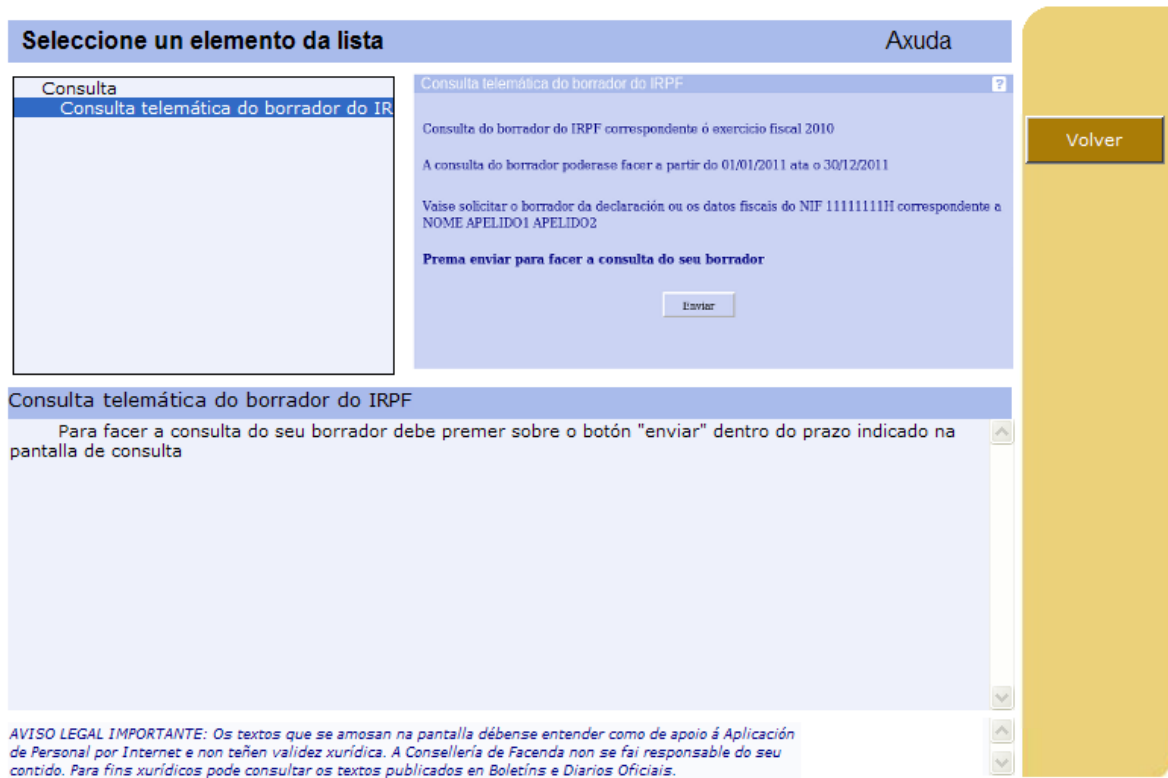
Seleccione un elemento da lista

Axuda

Volver

Consulta
Consulta telemática do borrador do IR

Consulta telemática do borrador do IRPF

?

Consulta do borrador do IRPF correspondente ó exercicio fiscal 2010

A consulta do borrador poderase facer a partir do 01/01/2011 ata o 30/12/2011

Vaise solicitar o borrador da declaración ou os datos fiscais do NIF 11111111H correspondente a NOME APELIDO1 APELIDO2

Prema enviar para facer a consulta do seu borrador

Enviar

Consulta telemática do borrador do IRPF

Para facer a consulta do seu borrador debe premer sobre o botón "enviar" dentro do prazo indicado na pantalla de consulta

AVISO LEGAL IMPORTANTE: Os textos que se amosan na pantalla débense entender como de apoio á Aplicación de Personal por Internet e non teñen validez xurídica. A Consellería de Facenda non se fai responsable do seu contido. Para fins xurídicos pode consultar os textos publicados en Boletíns e Diarios Oficiais.